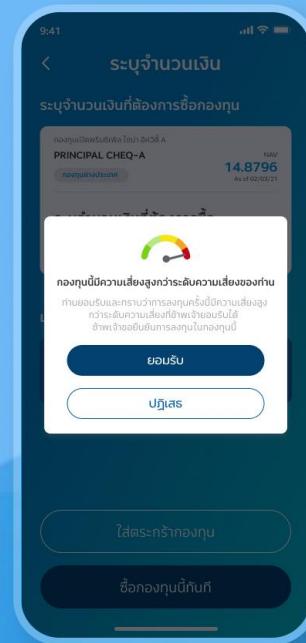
9:41

<

ระบุจำนวนเงิน

ระบุจำนวนเงินที่ต้องการซื้อกองทุน

กองทุนเปิดพรินซิเพิล ไชน่า-อินเว็ซ A

PRINCIPAL CHEQ-A

กองทุนต่างประเทศ

NAV

14.8796

As of 02/02/21

กองทุนนี้มีความเสี่ยงสูงกว่าระดับความเสี่ยงของท่าน

ท่านยอมรับและทราบว่าการลงทุนครั้งนี้มีความเสี่ยงสูงกว่าระดับความเสี่ยงที่ข้าพเจ้ายอมรับได้ ข้าพเจ้าขอยืนยันการลงทุนในกองทุนนี้

ยอมรับ

ปฏิเสธ

ใส่ตระกร้ากองทุน

ซื้อกองทุนนี้ทันที